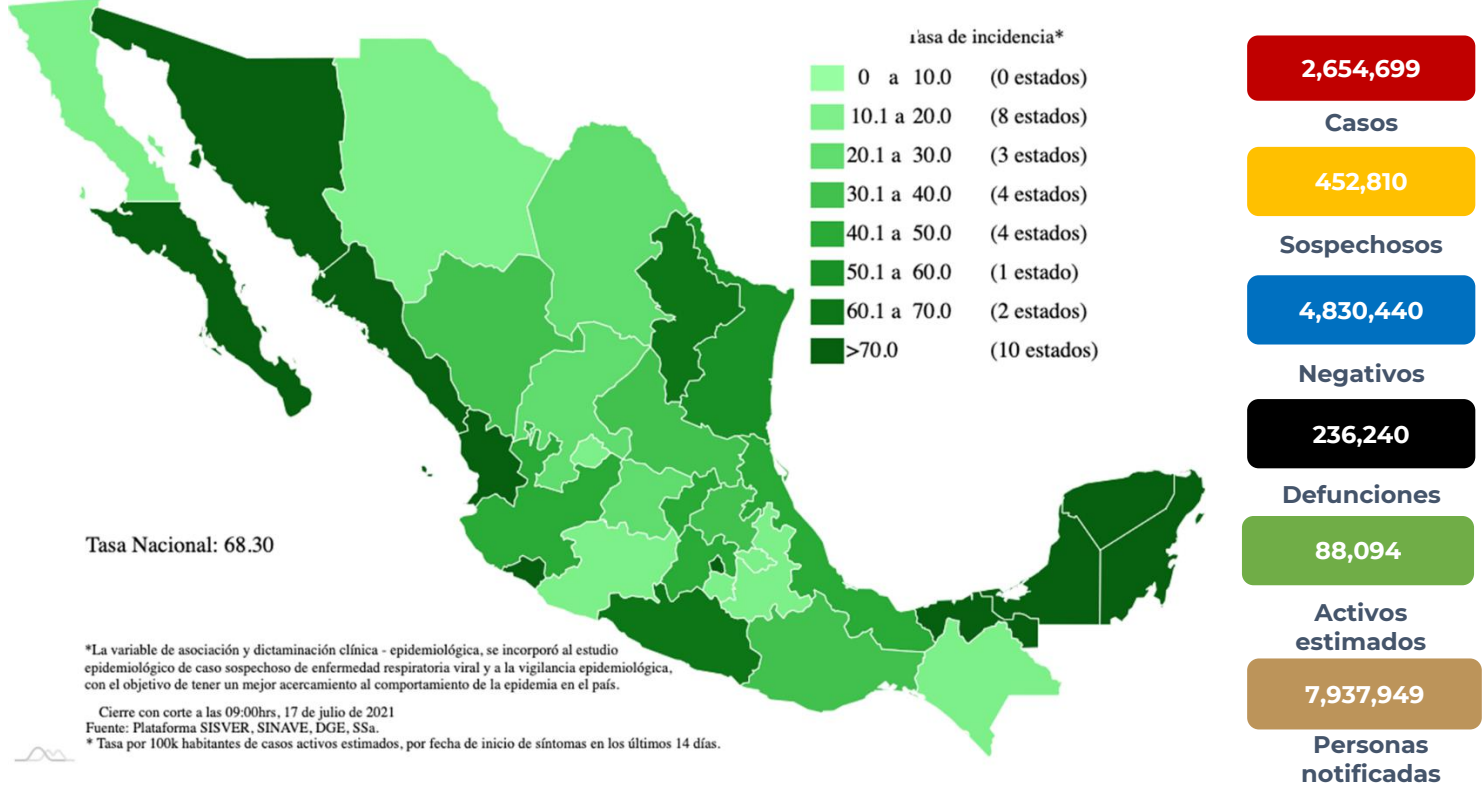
ıasa de incidencia*

| | | |
|---|---|---|
| 0 | a 10.0 | (0 estados) |
| 10.1 | a 20.0 | (8 estados) |
| 20.1 | a 30.0 | (3 estados) |
| 30.1 | a 40.0 | (4 estados) |
| 40.1 | a 50.0 | (4 estados) |
| 50.1 | a 60.0 | (1 estado) |
| 60.1 | a 70.0 | (2 estados) |
| >70.0 | | (10 estados) |

Tasa Nacional: 68.30

*La variable de asociación y dictaminación clínica - epidemiológica, se incorporó al estudio epidemiológico de caso sospechoso de enfermedad respiratoria viral y a la vigilancia epidemiológica, con el objetivo de tener un mejor acercamiento al comportamiento de la epidemia en el país.

Cierre con corte a las 09:00hrs, 17 de julio de 2021
Fuente: Plataforma SISVER, SINAVE, DGE, SSa.
* Tasa por 100k habitantes de casos activos estimados, por fecha de inicio de síntomas en los últimos 14 días.

2,654,699
Casos
452,810
Sospechosos
4,830,440
Negativos
236,240
Defunciones
88,094
Activos estimados
7,937,949
Personas notificadas